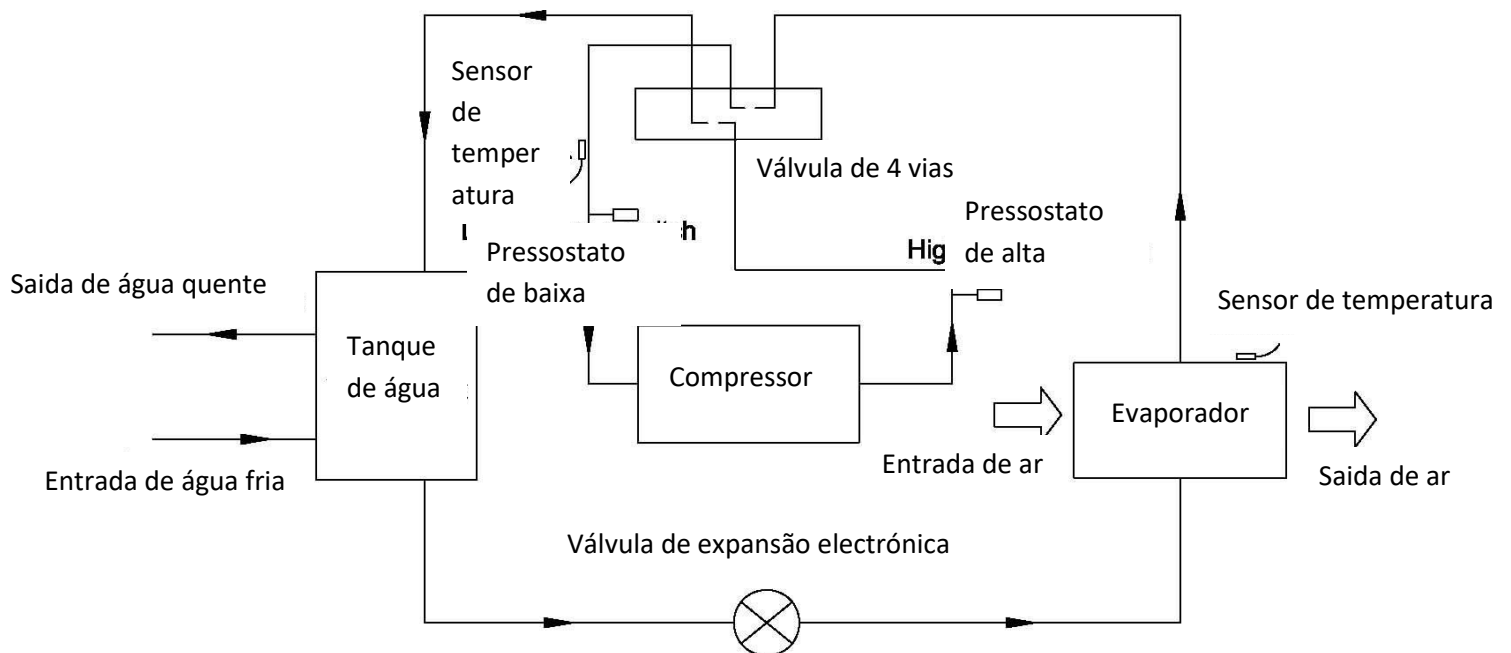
Sensor de temper atura

Válvula de 4 vias

Pressostato de alta

Hig

Pressostato de baixa

Saida de água quente

Tanque de água

Compressor

Sensor de temperatura

Evaporador

Entrada de água fria

Entrada de ar

Saida de ar

Válvula de expansão electrónica